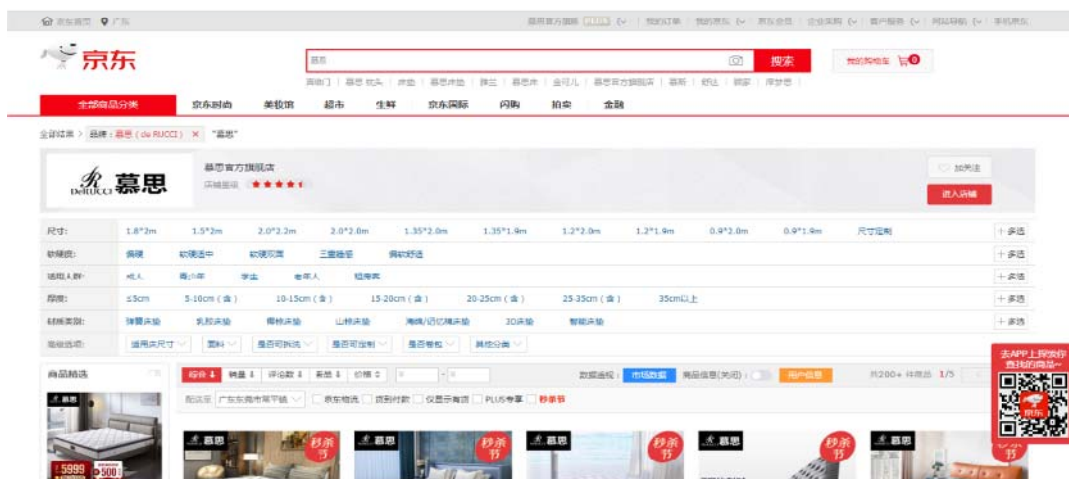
京东首页 广东

慕思官方旗舰店 | 我的订单 | 我的京东 | 京东会员 | 企业采购 | 客户服务 | 网站导航 | 手机京东

京东

慕思

搜索

我的购物车 0

床垫 | 慕思 枕头 | 床垫 | 慕思床垫 | 席梦 | 慕思床 | 金可儿 | 慕思官方旗舰店 | 慕斯 | 舒达 | 喜临门 | 席梦思

全部商品分类 京东时尚 美妆馆 超市 生鲜 京东国际 闪购 拍卖 金融

全部结果 > 品牌：慕思（de RUCCI） × "慕思"

DeRUCCI 慕思

慕思官方旗舰店

店铺星级 ★★★★★

加关注

进入店铺

| 尺寸: | 1.8*2m | 1.5*2m | 2.0*2.2m | 2.0*2.0m | 1.35*2.0m | 1.35*1.9m | 1.2*2.0m | 1.2*1.9m | 0.9*2.0m | 0.9*1.9m | 尺寸定制 | + 多选 |
|---|---|---|---|---|---|---|---|---|---|---|---|---|
| 软硬度: | 偏硬 | 软硬适中 | 软硬双面 | 三重硬度 | 偏软舒适 | | | | | | | + 多选 |
| 适用人群: | 成人 | 青少年 | 学生 | 老年人 | 租房客 | | | | | | | + 多选 |
| 厚度: | ≤5cm | 5-10cm（含） | 10-15cm（含） | 15-20cm（含） | 20-25cm（含） | 25-35cm（含） | 35cm以上 | | | | | + 多选 |
| 材质类别: | 弹簧床垫 | 乳胶床垫 | 椰棕床垫 | 山棕床垫 | 海绵/记忆棉床垫 | 3D床垫 | 智能床垫 | | | | | + 多选 |
| 高级选项: | 适用床尺寸 | 面料 | 是否可拆洗 | 是否可定制 | 是否卷包 | 其他分类 | | | | | | |

商品精选

慕思

¥5999 500

综合 销量 评论数 新品 价格 ¥ - ¥

数据透视: 市场数据 商品信息(关闭) 用户信息

共200+ 件商品 1/5

配送至 广东东莞市常平镇 京东物流 货到付款 仅显示有货 PLUS专享 秒杀节

慕思 秒杀节

慕思 秒杀节

慕思 秒杀节

慕思 秒杀节

慕思 秒杀节

去APP上探索你喜欢的商品~

京东